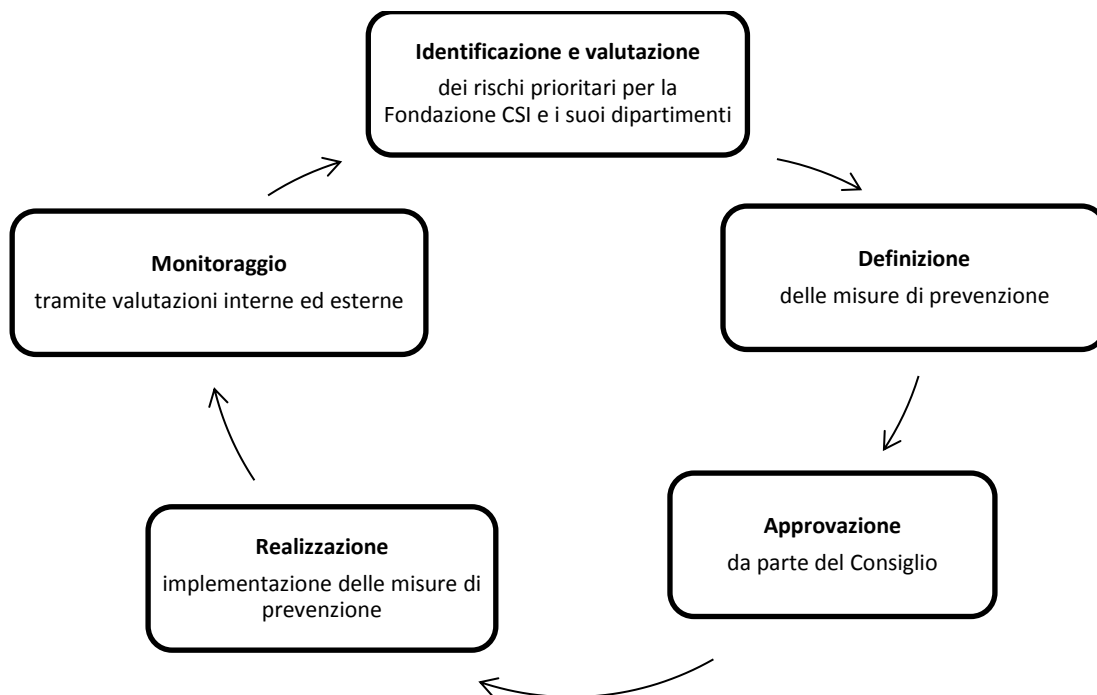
**Identificazione e valutazione**
dei rischi prioritari per la Fondazione CSI e i suoi dipartimenti

**Definizione**
delle misure di prevenzione

**Approvazione**
da parte del Consiglio

**Realizzazione**
implementazione delle misure di prevenzione

**Monitoraggio**
tramite valutazioni interne ed esterne